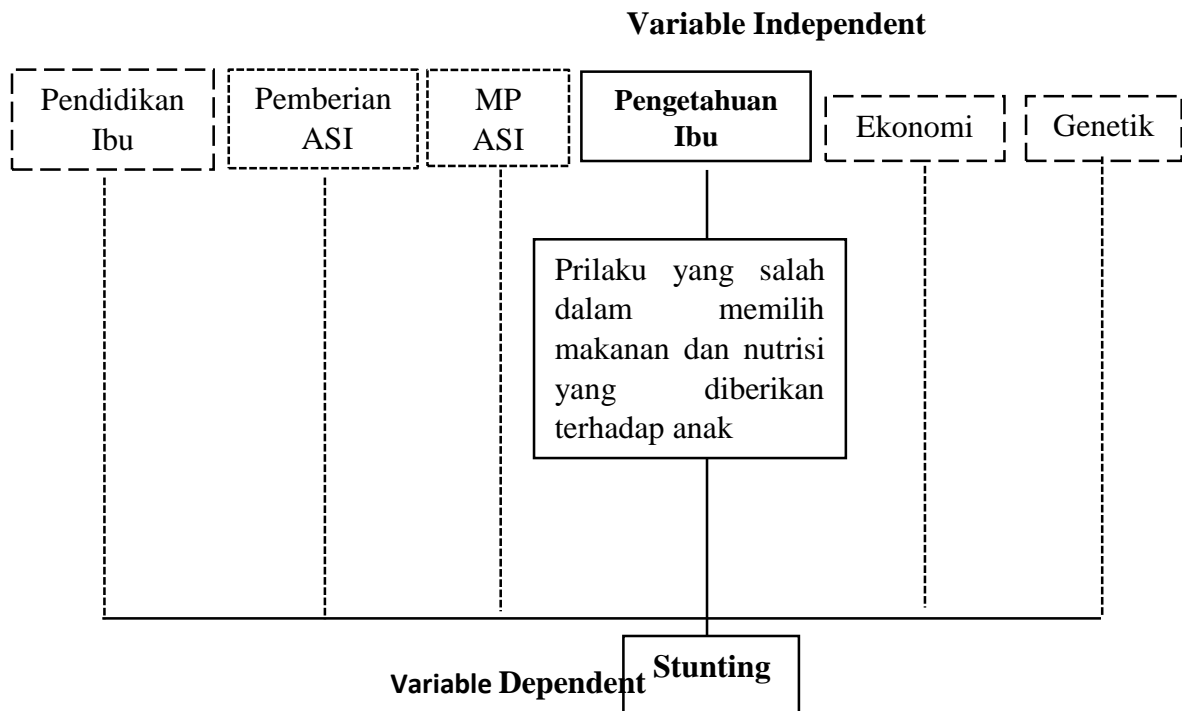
**Variable Independent**

Pendidikan Ibu

Pemberian ASI

MP ASI

**Pengetahuan Ibu**

Ekonomi

Genetik

Prilaku yang salah dalam memilih makanan dan nutrisi yang diberikan terhadap anak

**Variable Dependent**

**Stunting**